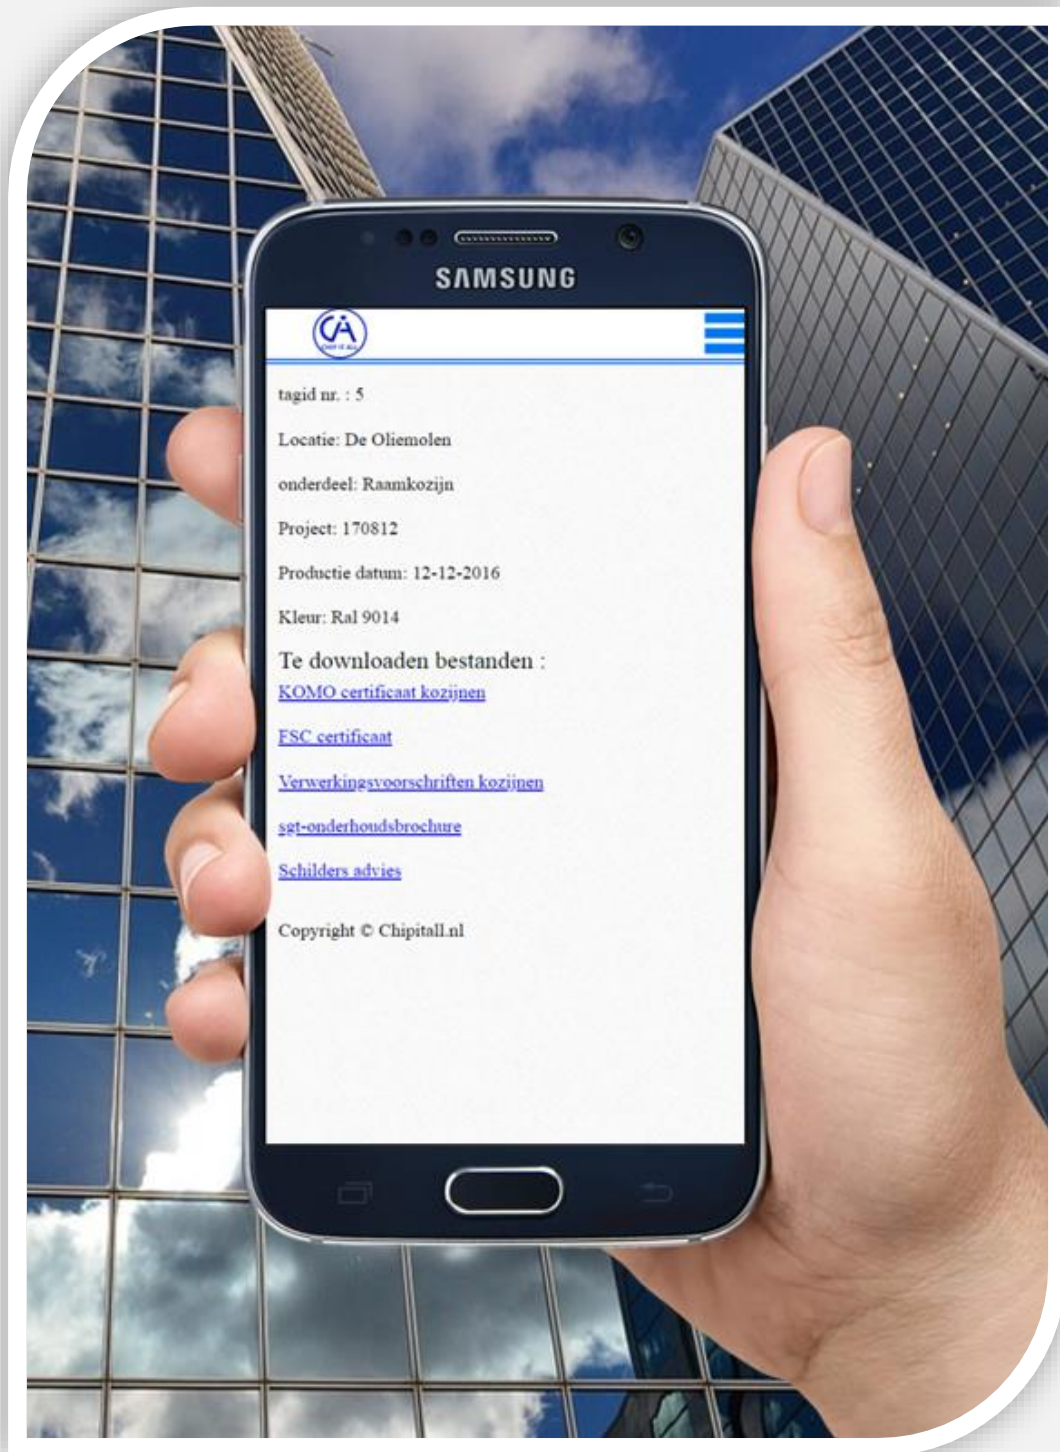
SAMSUNG

CA

tagid nr. : 5

Locatie: De Oliemolen

onderdeel: Raamkozijn

Project: 170812

Productie datum: 12-12-2016

Kleur: Ral 9014

Te downloaden bestanden :

KOMO certificaat kozijnen

FSC certificaat

Verwerkingsvoorschriften kozijnen

sgt-onderhoudsbrochure

Schilders advies

Copyright © Chipitall.nl